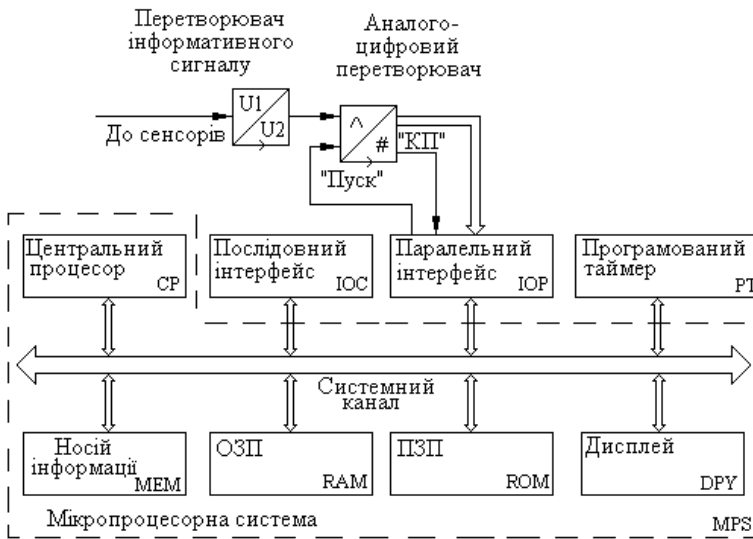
Перетворювач інформативного сигналу

Аналого-цифровий перетворювач

U1
U2

^
#

До сенсорів

"КП"

"Пуск"

Центральний процесор CP

Послідовний інтерфейс IOC

Паралельний інтерфейс IOP

Програмований таймер PT

Системний канал

Носій інформації MEM

ОЗП RAM

ПЗП ROM

Дисплей DPY

Мікропроцесорна система

MPS